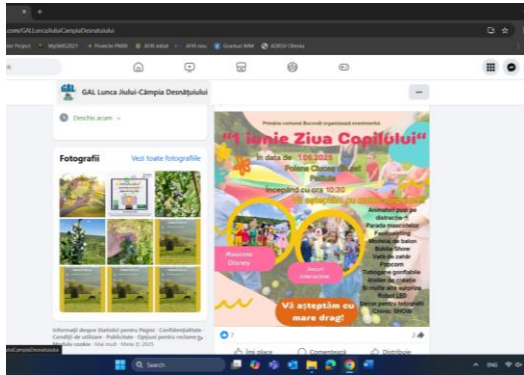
.com/GALLuncaJiuluiCampiaDesnatuiului

Project · MySMIS2021 · Proiecte PNRR · AFIR intranet · AFIR nou · Gosaicul MM · AGROV Oltenia

GAL Lunca Jiului-Câmpia Desnățuiului

Deschis acum

Fotografii

Vezi toate fotografiile

Primăria comunei Bucovăț organizează evenimentul

"1 iunie Ziua Copilului"

în data de 1.06.2025

Poiana Cărbunești

Podișu

începând cu ora 10:30

Mascote Disney

Animatori pentru distracție

Parada mascotelor

Facepainting

Modelaj de baloane

Bubble Show

Vată de zahăr

Popcorn

Tobogane gonflabile

Atelier de creație

Și multe alte surprize

Robot LED

Panou pentru fotografii

Vă așteptăm cu mare drag!

Informații despre · Statistici pentru Pagini · Confidențialitate · Condiții de utilizare · Publicitate · Opțiuni pentru reclame · Modulele cookie · Mai mult · Meta © 2025

7

2

Îmi place

Comentează

Distribuie

Search

uiuiCampiaDesnatuiului